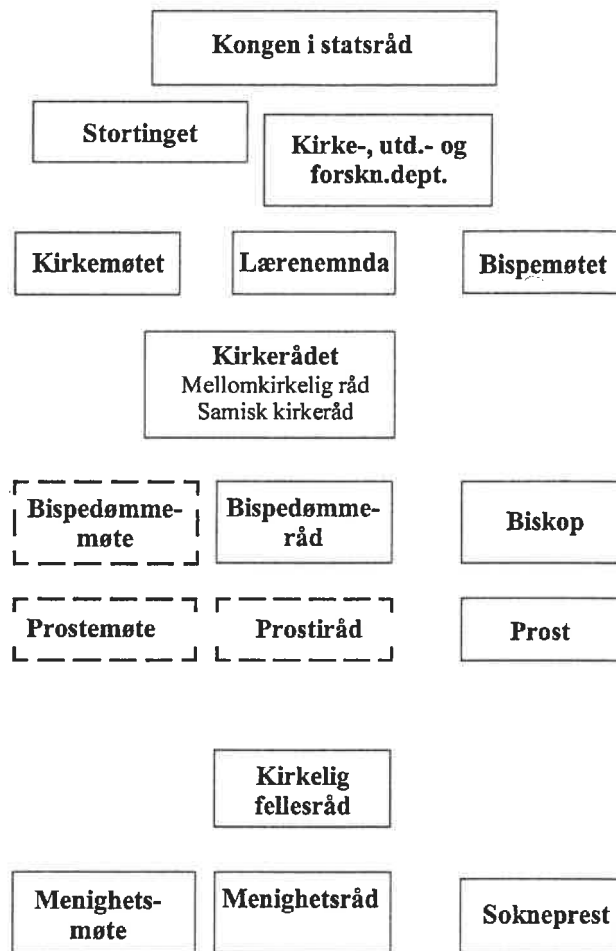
Kongen i statsråd

Stortinget

Kirke-, utd.- og forskn.dept.

Kirkemøtet

Lærenemnda

Bispemøtet

Kirkerådet
Mellomkirkelig råd
Samisk kirkeråd

Bispedømmemøte

Bispedømmeråd

Biskop

Prostemøte

Prostiråd

Prost

Kirkelig fellesråd

Menighetsmøte

Menighetsråd

Sokneprest